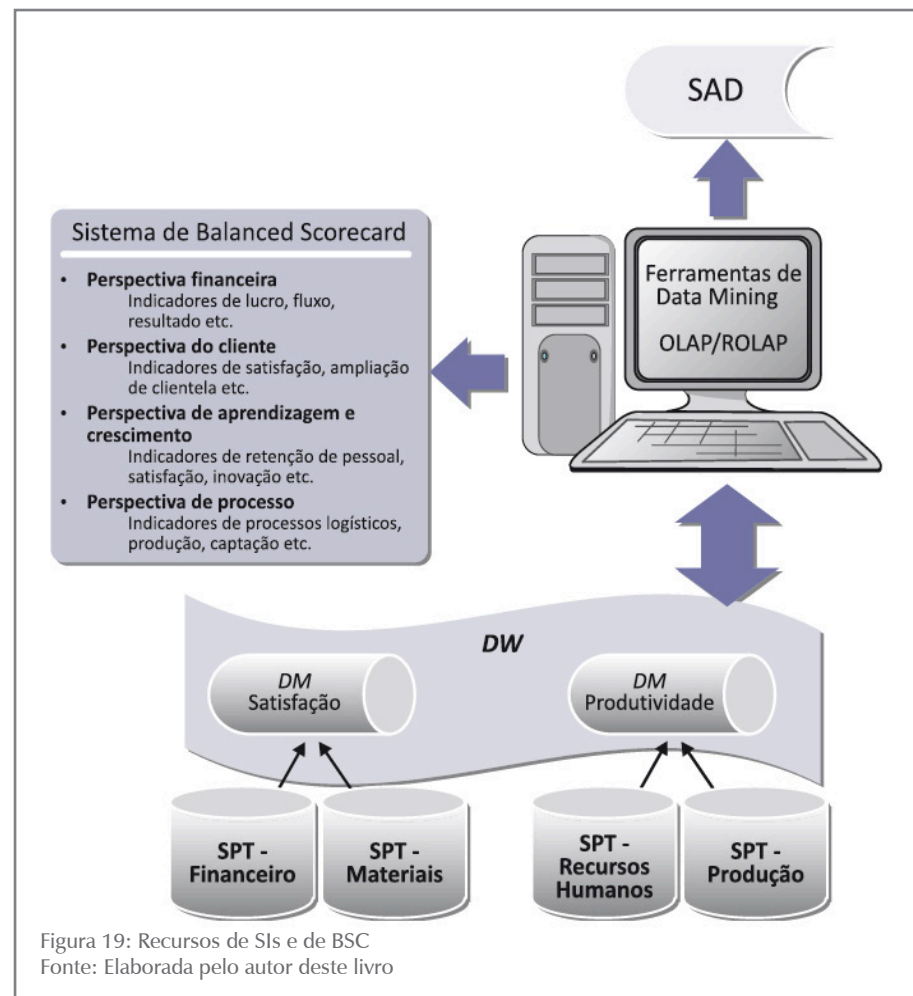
SAD

Sistema de Balanced Scorecard

- **Perspectiva financeira**
  Indicadores de lucro, fluxo, resultado etc.
- **Perspectiva do cliente**
  Indicadores de satisfação, ampliação de clientela etc.
- **Perspectiva de aprendizagem e crescimento**
  Indicadores de retenção de pessoal, satisfação, inovação etc.
- **Perspectiva de processo**
  Indicadores de processos logísticos, produção, captação etc.

Ferramentas de Data Mining

OLAP/ROLAP

*DW*

*DM* Satisfação

*DM* Produtividade

**SPT - Financeiro**

**SPT - Materiais**

**SPT - Recursos Humanos**

**SPT - Produção**

Figura 19: Recursos de SIs e de BSC
Fonte: Elaborada pelo autor deste livro